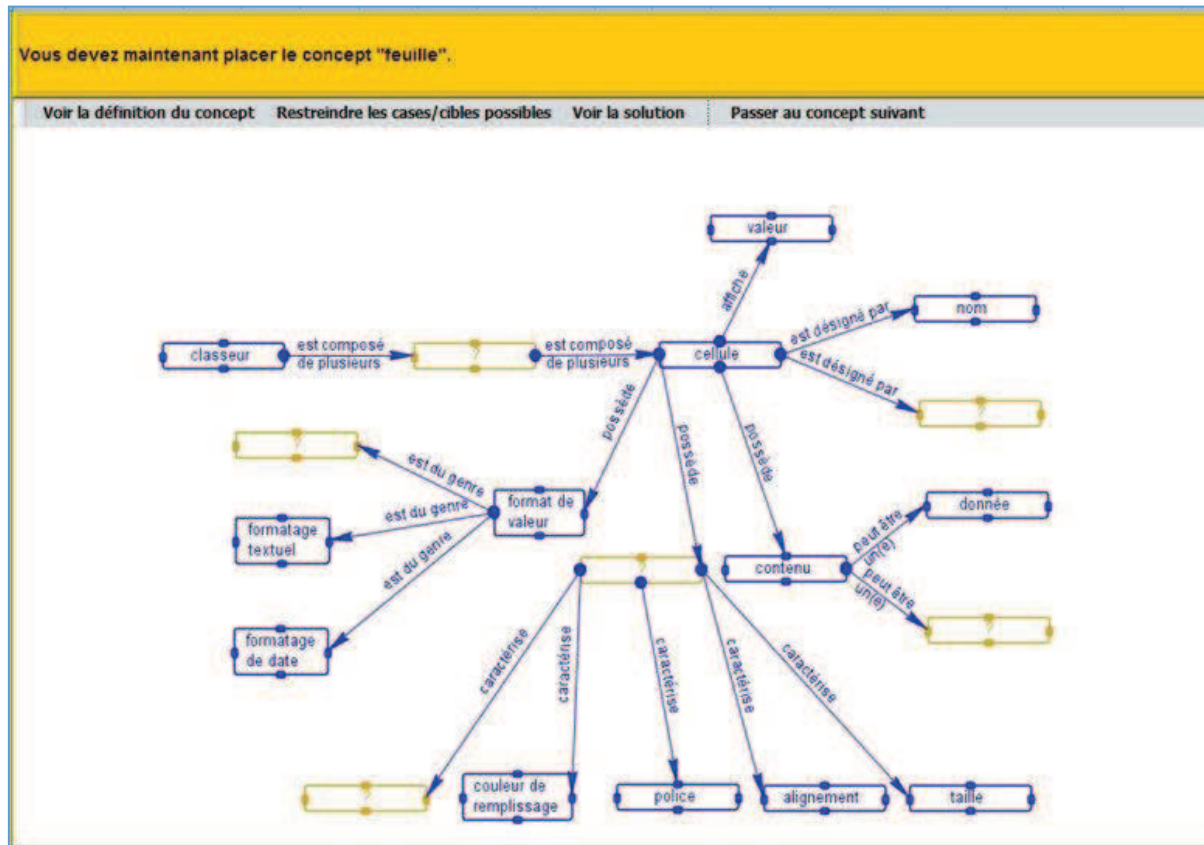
Vous devez maintenant placer le concept "feuille".

Voir la définition du concept Restreindre les cases/cibles possibles Voir la solution Passer au concept suivant

valeur

affiche

classeur

est composé de plusieurs

?

est composé de plusieurs

cellule

est désigné par

nom

est désigné par

?

possède

possède

possède

?

est du genre

format de valeur

est du genre

formatage textuel

est du genre

formatage de date

donnée

peut être un(e)

contenu

peut être un(e)

?

?

caractérise

caractérise

caractérise

caractérise

caractérise

?

couleur de remplissage

police

alignement

taille